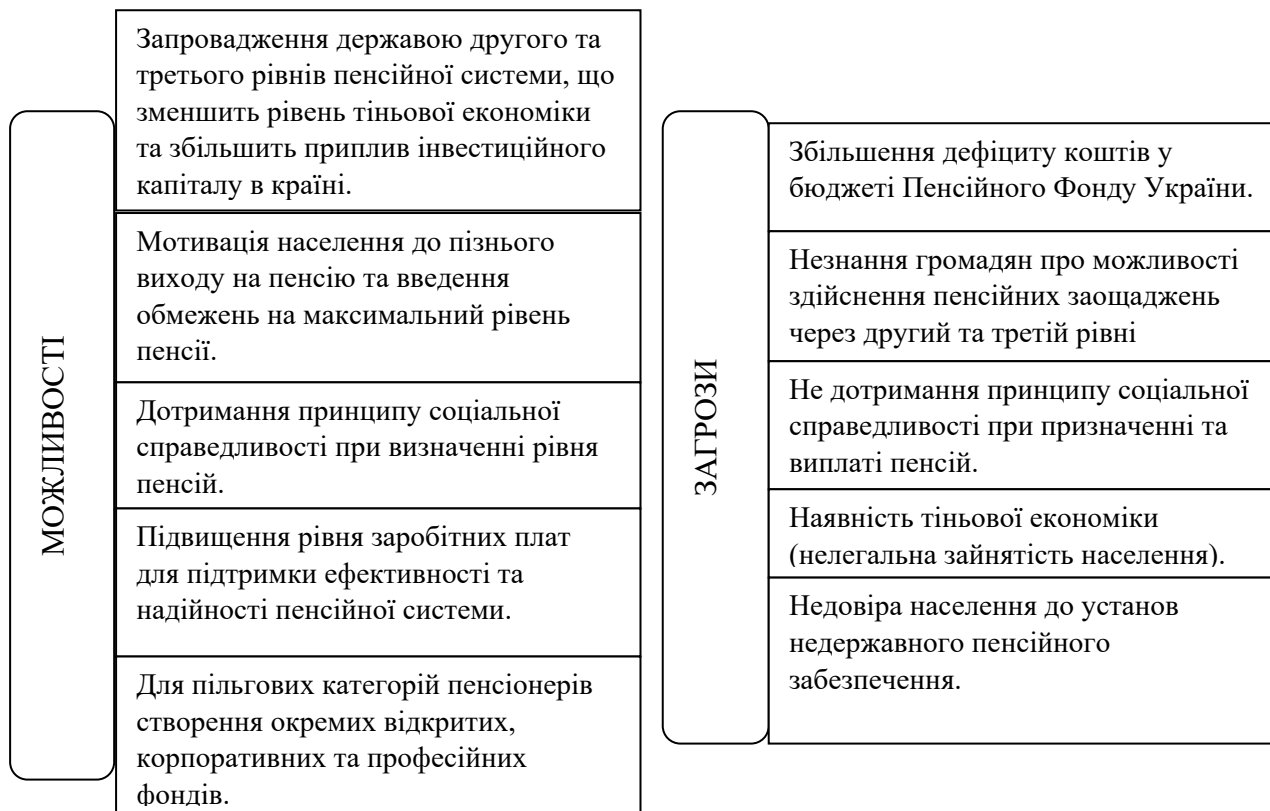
МОЖЛИВОСТІ

Запровадження державою другого та третього рівнів пенсійної системи, що зменшить рівень тіньової економіки та збільшить приплив інвестиційного капіталу в країні.

Мотивація населення до пізнього виходу на пенсію та введення обмежень на максимальний рівень пенсії.

Дотримання принципу соціальної справедливості при визначенні рівня пенсій.

Підвищення рівня заробітних плат для підтримки ефективності та надійності пенсійної системи.

Для пільгових категорій пенсіонерів створення окремих відкритих, корпоративних та професійних фондів.

ЗАГРОЗИ

Збільшення дефіциту коштів у бюджеті Пенсійного Фонду України.

Незнання громадян про можливості здійснення пенсійних заощаджень через другий та третій рівні

Не дотримання принципу соціальної справедливості при призначенні та виплаті пенсій.

Наявність тіньової економіки (нелегальна зайнятість населення).

Недовіра населення до установ недержавного пенсійного забезпечення.